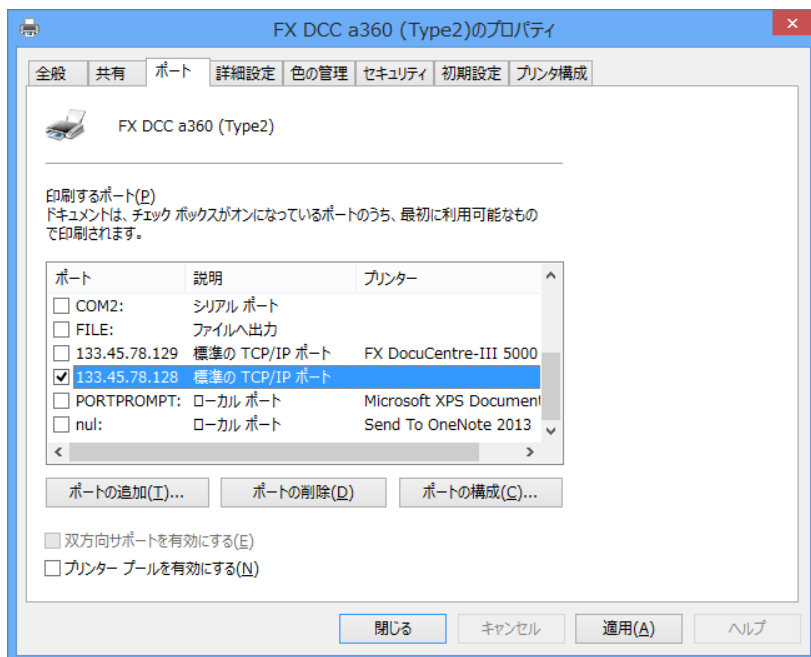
FX DCC a360 (Type2)のプロパティ

全般 | 共有 | ポート | 詳細設定 | 色の管理 | セキュリティ | 初期設定 | プリンタ構成

FX DCC a360 (Type2)

印刷するポート(P)
ドキュメントは、チェック ボックスがオンになっているポートのうち、最初に利用可能なもので印刷されます。

| ポート | 説明 | プリンター |
|---|---|---|
| ☐ COM2: | シリアル ポート | |
| ☐ FILE: | ファイルへ出力 | |
| ☐ 133.45.78.129 | 標準の TCP/IP ポート | FX DocuCentre-III 5000 |
| ☑ 133.45.78.128 | 標準の TCP/IP ポート | |
| ☐ PORTPROMPT: | ローカル ポート | Microsoft XPS Document |
| ☐ nul: | ローカル ポート | Send To OneNote 2013 |

ポートの追加(T)... | ポートの削除(D) | ポートの構成(C)...

☐ 双方向サポートを有効にする(E)
☐ プリンター プールを有効にする(N)

閉じる | キャンセル | 適用(A) | ヘルプ